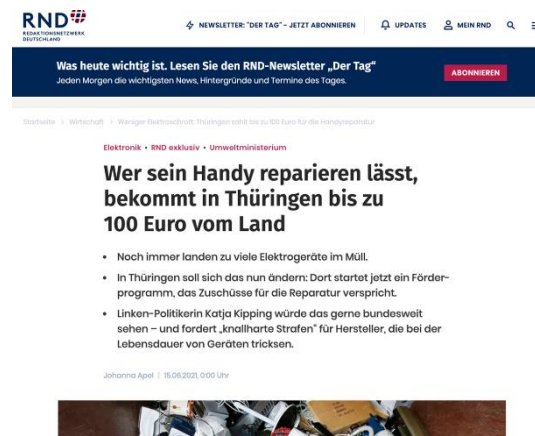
RND
REDAKTIONSNETZWERK DEUTSCHLAND

NEWSLETTER: "DER TAG" – JETZT ABONNIEREN UPDATES MEIN RND

Was heute wichtig ist. Lesen Sie den RND-Newsletter „Der Tag"
Jeden Morgen die wichtigsten News, Hintergründe und Termine des Tages.

ABONNIEREN

Startseite › Wirtschaft › Weniger Elektroschrott: Thüringen zahlt bis zu 100 Euro für die Handyreparatur

Elektronik • RND exklusiv • Umweltministerium

Wer sein Handy reparieren lässt, bekommt in Thüringen bis zu 100 Euro vom Land

• Noch immer landen zu viele Elektrogeräte im Müll.

• In Thüringen soll sich das nun ändern: Dort startet jetzt ein Förderprogramm, das Zuschüsse für die Reparatur verspricht.

• Linken-Politikerin Katja Kipping würde das gerne bundesweit sehen – und fordert „knallharte Strafen" für Hersteller, die bei der Lebensdauer von Geräten tricksen.

Johanna Apel | 15.06.2021, 0:00 Uhr